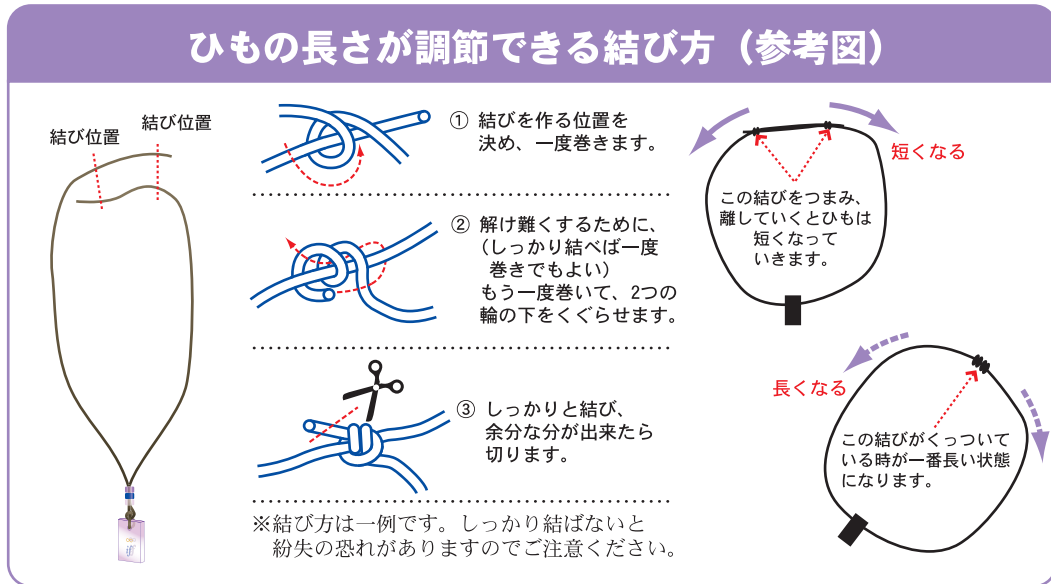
ひもの長さが調節できる結び方（参考図）

結び位置　結び位置

① 結びを作る位置を決め、一度巻きます。

② 解け難くするために、（しっかり結べば一度巻きでもよい）もう一度巻いて、2つの輪の下をくぐらせます。

③ しっかりと結び、余分な分が出来たら切ります。

※結び方は一例です。しっかり結ばないと紛失の恐れがありますのでご注意ください。

短くなる

この結びをつまみ、離していくとひもは短くなっていきます。

長くなる

この結びがくっついている時が一番長い状態になります。